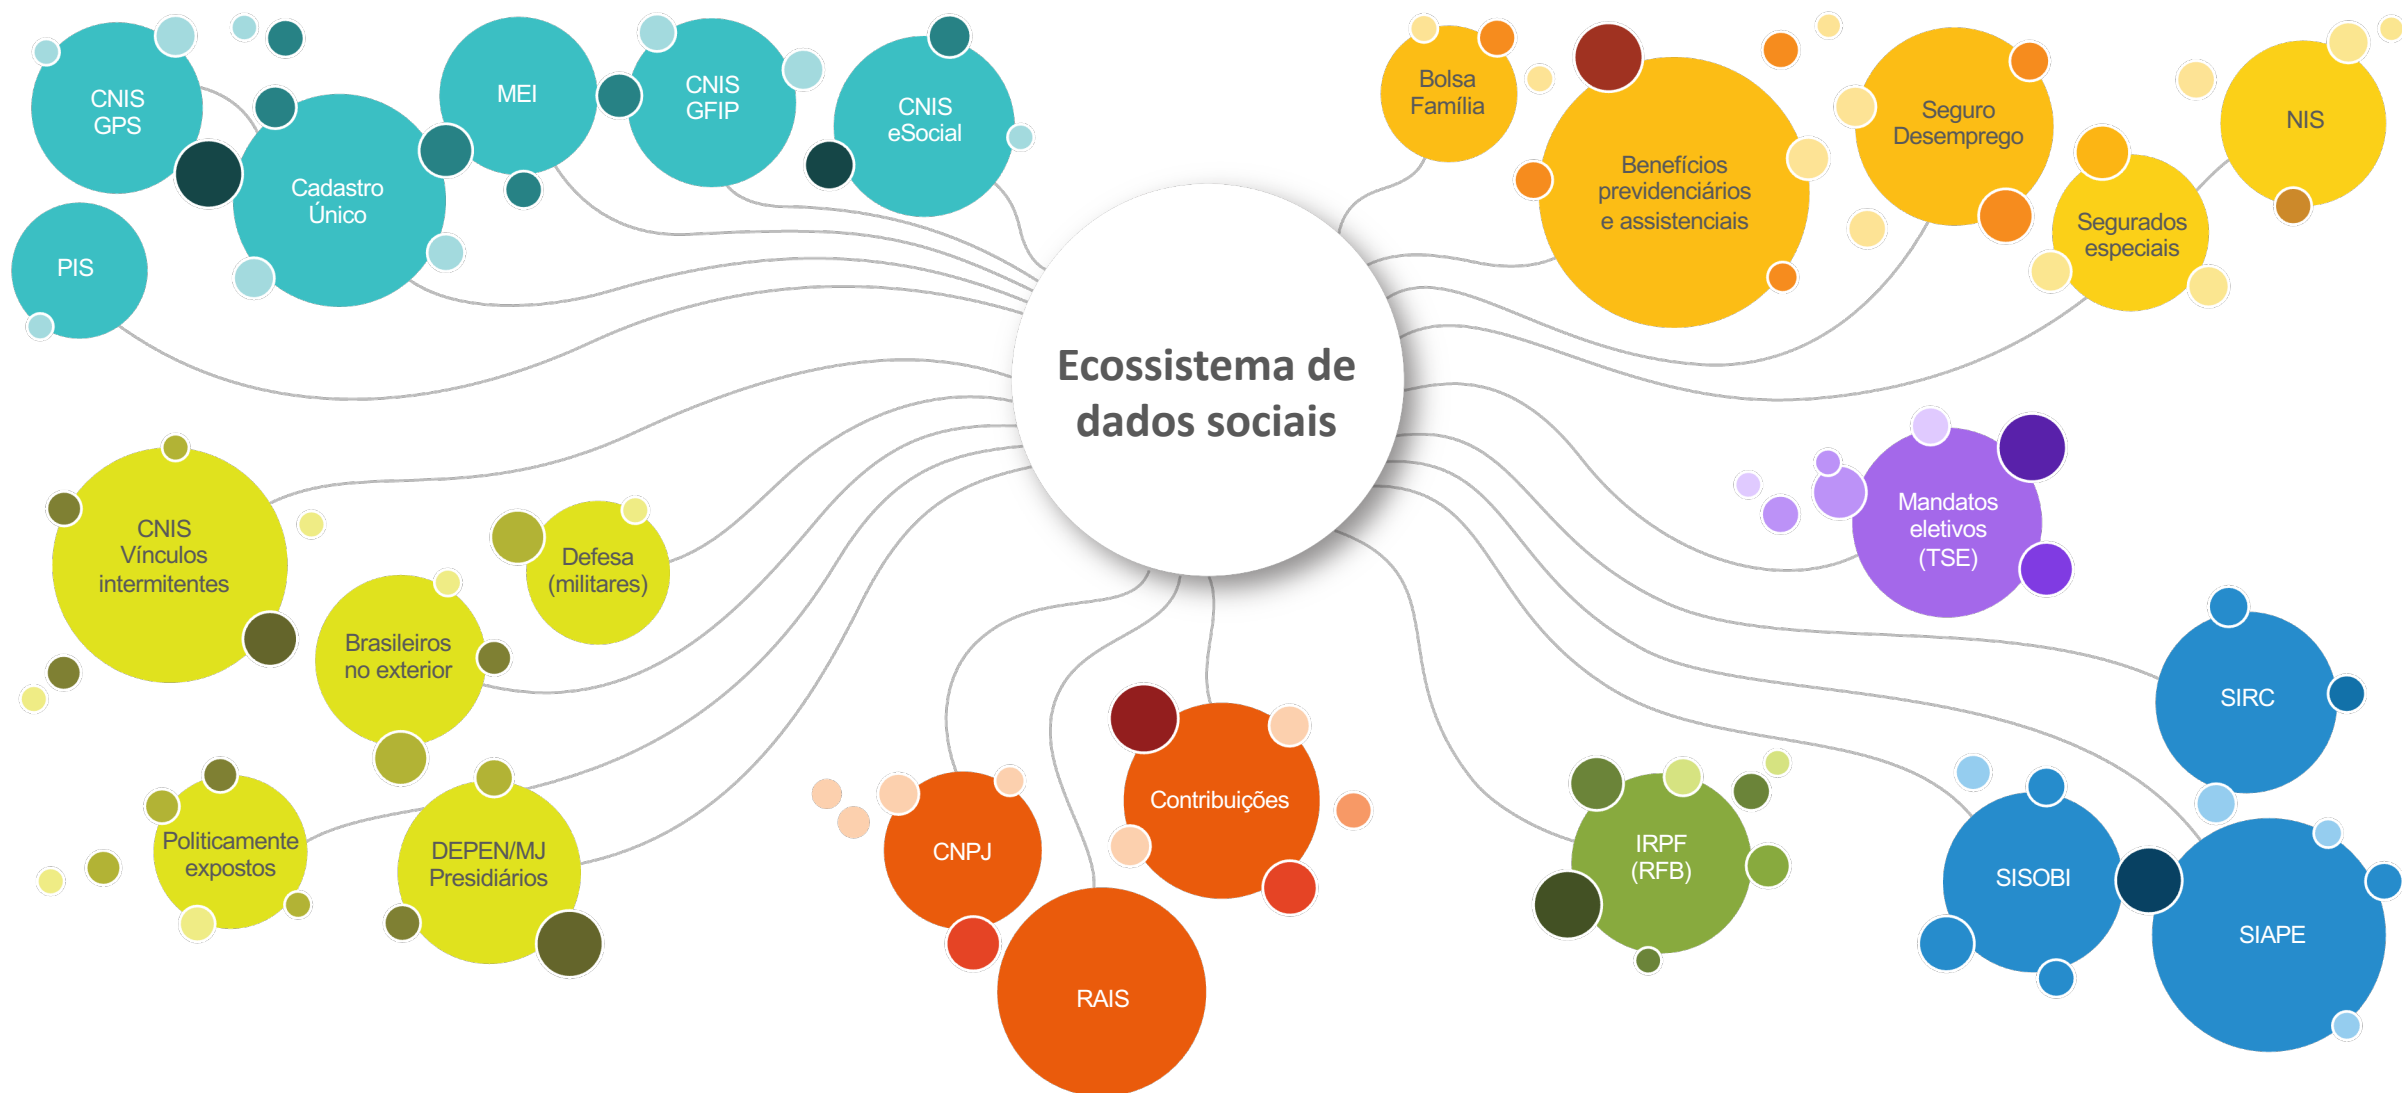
CNIS GPS

Cadastro Único

PIS

MEI

CNIS GFIP

CNIS eSocial

Bolsa Família

Benefícios previdenciários e assistenciais

Seguro Desemprego

NIS

Segurados especiais

Ecossistema de dados sociais

CNIS Vínculos intermitentes

Defesa (militares)

Brasileiros no exterior

Mandatos eletivos (TSE)

SIRC

Politicamente expostos

DEPEN/MJ Presidiários

CNPJ

Contribuições

RAIS

IRPF (RFB)

SISOBI

SIAPE